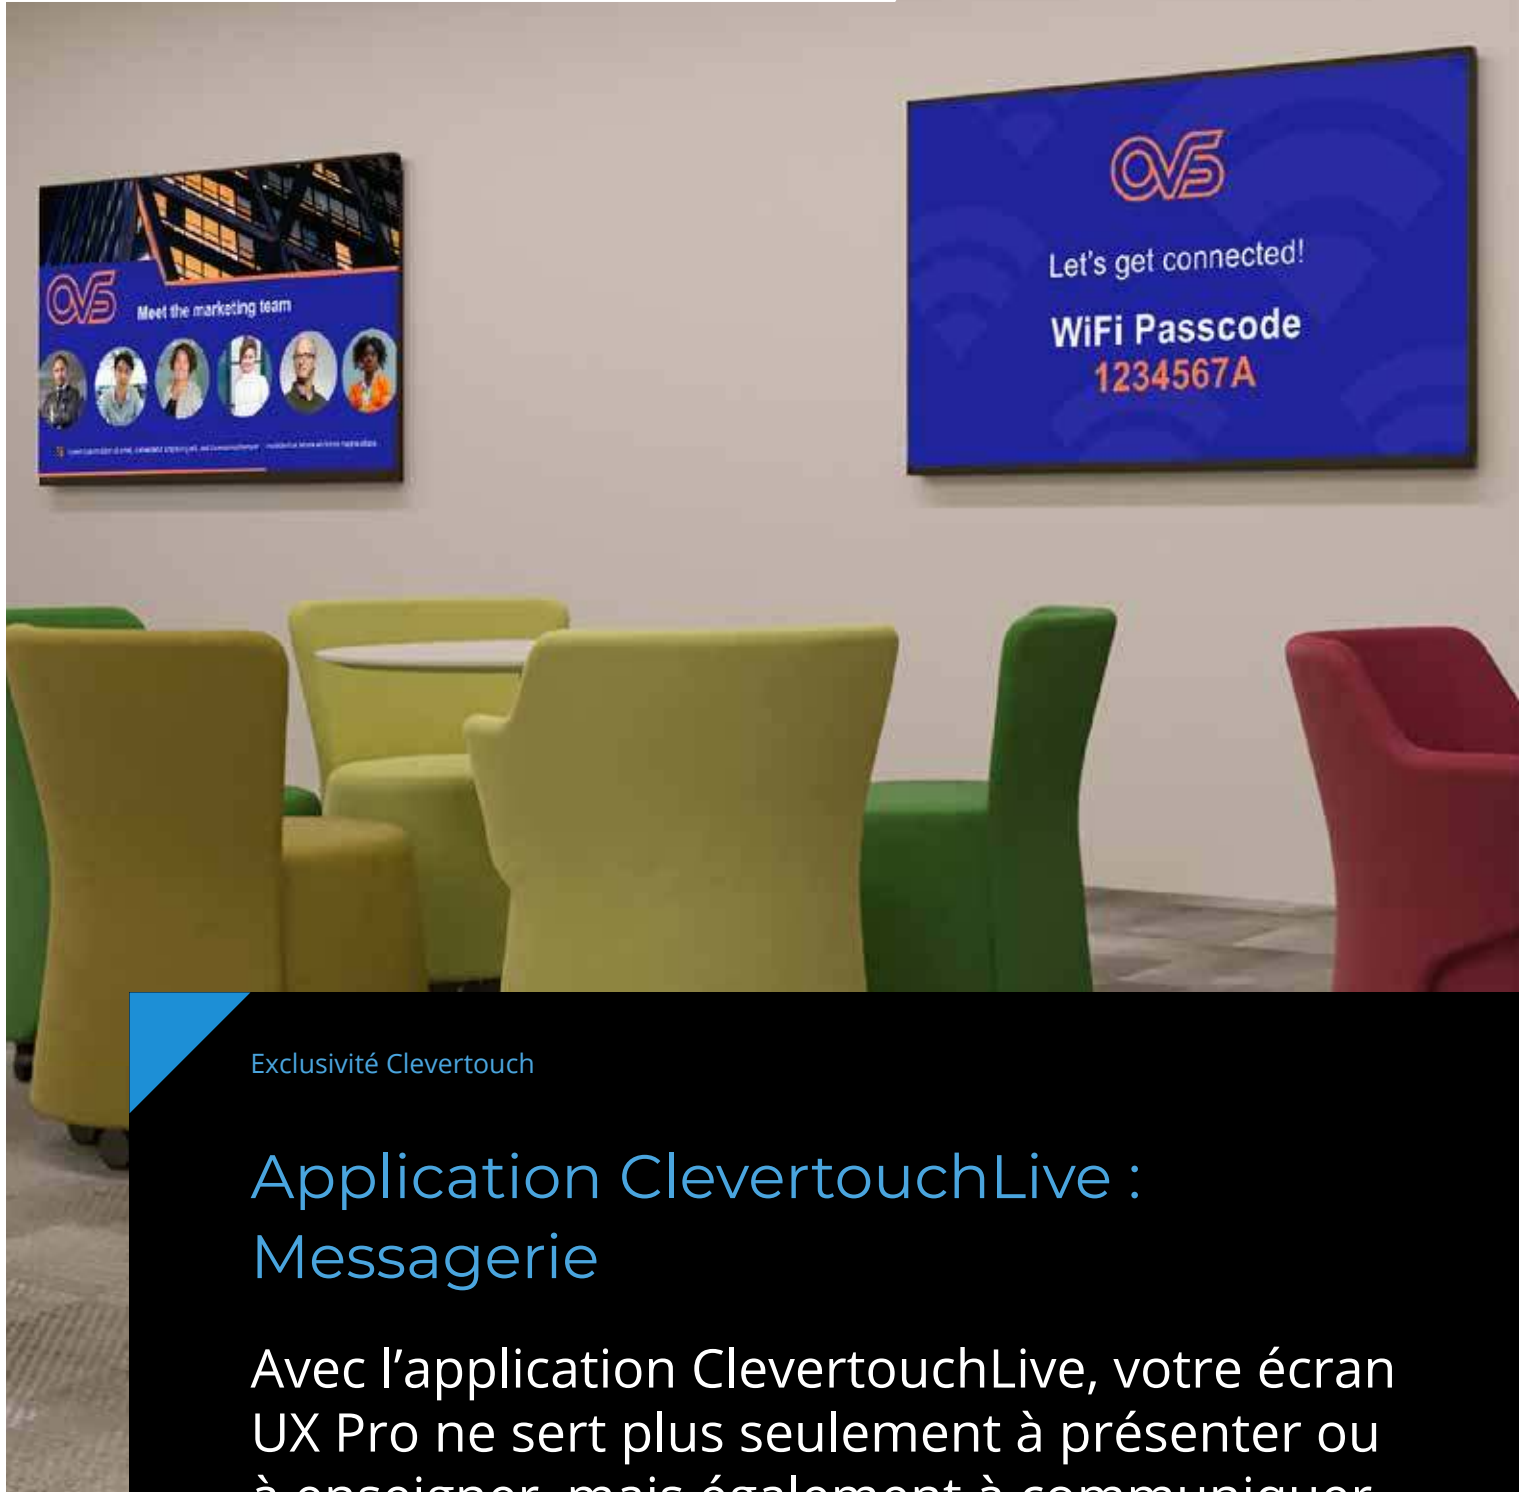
OVS

Meet the marketing team

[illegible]

OVS

Let's get connected!

WiFi Passcode
1234567A

Exclusivité Clevertouch

Application ClevertouchLive : Messagerie

Avec l'application ClevertouchLive, votre écran UX Pro ne sert plus seulement à présenter ou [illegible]